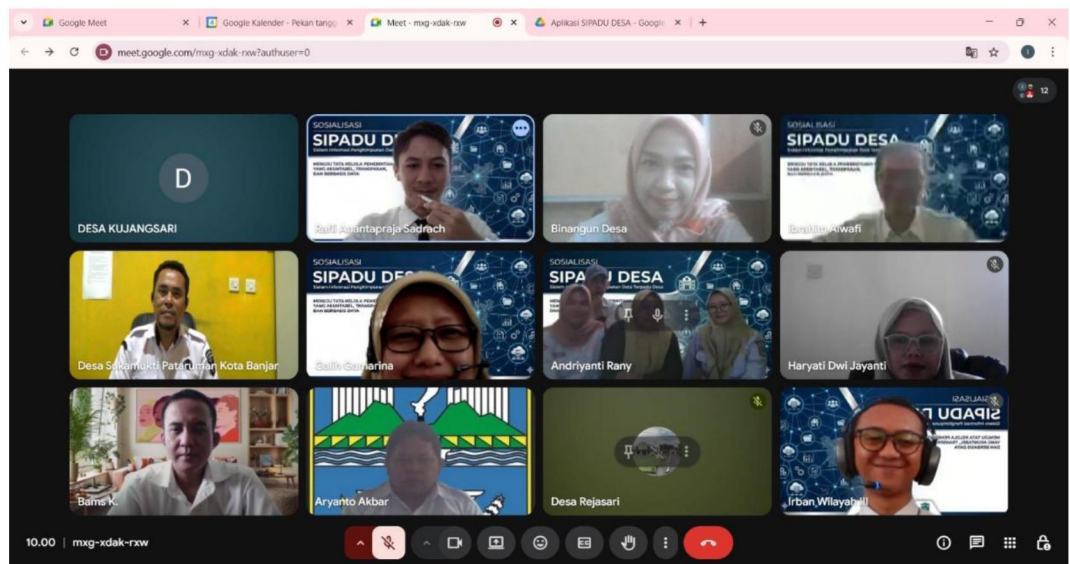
Google Meet
Google Kalender - Pekan tangg
Meet - mxg-xdak-rxw
Aplikasi SIPADU DESA - Google
meet.google.com/mxg-xdak-rxw?authuser=0

12

D
DESA KUJANGSARI

SOSIALISASI
SIPADU DESA
Rafli Anantapraja Sadrach

Binangun Desa

SOSIALISASI
SIPADU DESA
Ibrahim Alwafi

Desa Sukamukti Pataruman Kota Banjar

SOSIALISASI
SIPADU DESA
Sally Gamarina

SOSIALISASI
SIPADU DESA
Andriyanti Rany

Haryati Dwi Jayanti

Bams K.

Aryanto Akbar

Desa Rejasari

SIPADU D
Irban Wilayah III

10.00 | mxg-xdak-rxw